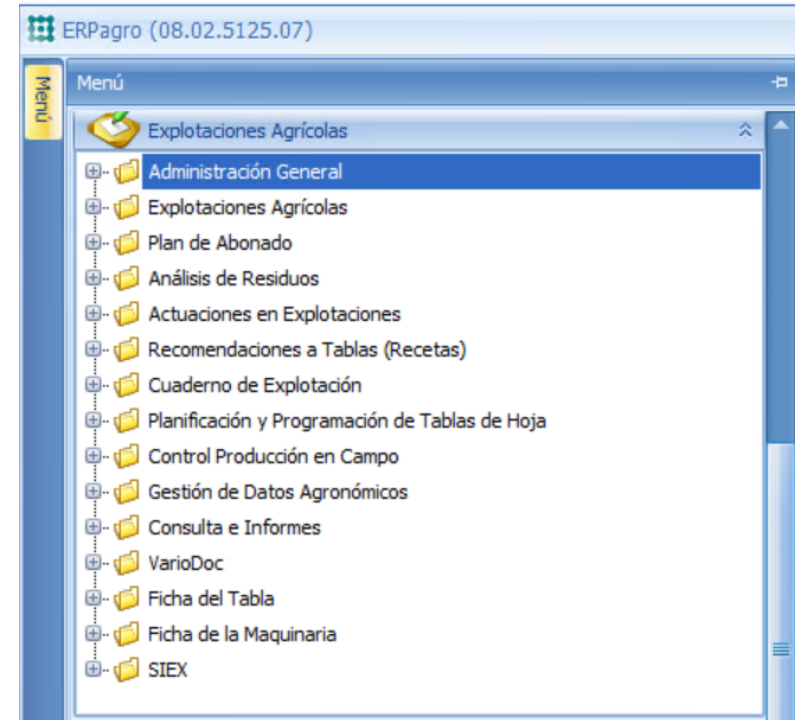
ERPagro (08.02.5125.07)

Menú

Menú

Explotaciones Agrícolas

Administración General
Explotaciones Agrícolas
Plan de Abonado
Análisis de Residuos
Actuaciones en Explotaciones
Recomendaciones a Tablas (Recetas)
Cuaderno de Explotación
Planificación y Programación de Tablas de Hoja
Control Producción en Campo
Gestión de Datos Agronómicos
Consulta e Informes
VarioDoc
Ficha del Tabla
Ficha de la Maquinaria
SIEX